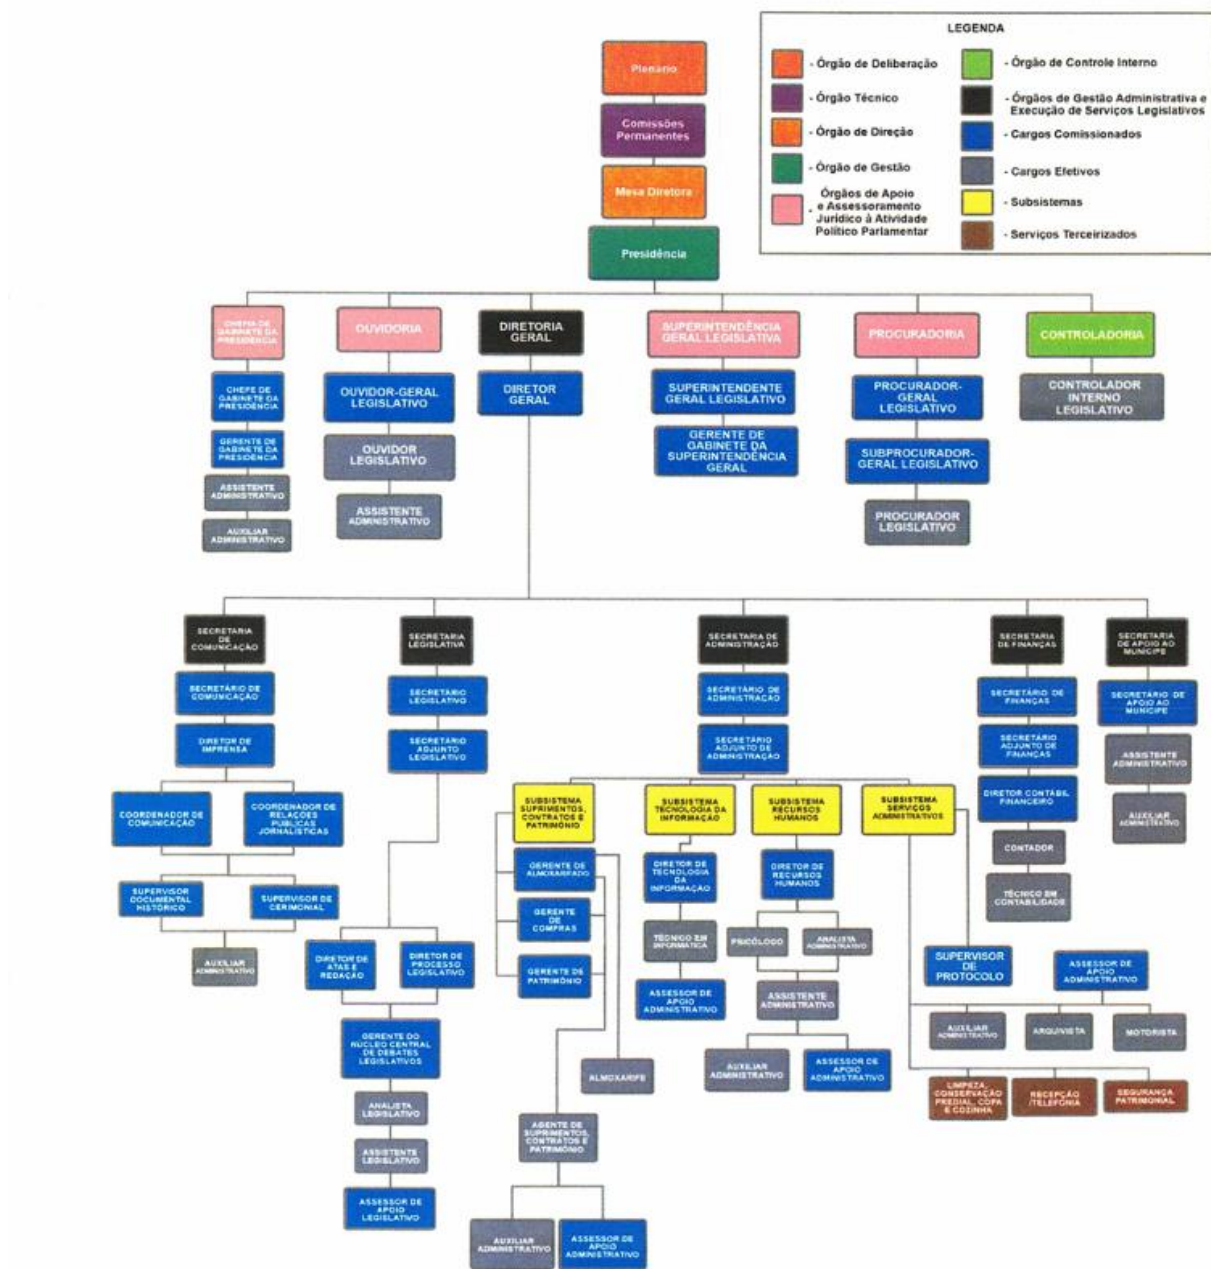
LEGENDA

- Órgão de Deliberação
- Órgão Técnico
- Órgão de Direção
- Órgão de Gestão
Órgãos de Apoio e Assessoramento Jurídico à Atividade Político Parlamentar
- Órgão de Controle Interno
- Órgãos de Gestão Administrativa e Execução de Serviços Legislativos
- Cargos Comissionados
- Cargos Efetivos
- Subsistemas
- Serviços Terceirizados

Plenário

Comissões Permanentes

Mesa Diretora

Presidência

CHEFIA DE GABINETE DA PRESIDÊNCIA
CHEFE DE GABINETE DA PRESIDÊNCIA
GERENTE DE GABINETE DA PRESIDÊNCIA
ASSISTENTE ADMINISTRATIVO
AUXILIAR ADMINISTRATIVO

OUVIDORIA
OUVIDOR-GERAL LEGISLATIVO
OUVIDOR LEGISLATIVO
ASSISTENTE ADMINISTRATIVO

DIRETORIA GERAL
DIRETOR GERAL

SUPERINTENDÊNCIA GERAL LEGISLATIVA
SUPERINTENDENTE GERAL LEGISLATIVO
GERENTE DE GABINETE DA SUPERINTENDÊNCIA GERAL

PROCURADORIA
PROCURADOR-GERAL LEGISLATIVO
SUBPROCURADOR-GERAL LEGISLATIVO
PROCURADOR LEGISLATIVO

CONTROLADORIA
CONTROLADOR INTERNO LEGISLATIVO

SECRETARIA DE COMUNICAÇÃO
SECRETÁRIO DE COMUNICAÇÃO
DIRETOR DE IMPRENSA
COORDENADOR DE COMUNICAÇÃO
COORDENADOR DE RELAÇÕES PÚBLICAS JORNALÍSTICAS
SUPERVISOR DOCUMENTAL HISTÓRICO
SUPERVISOR DE CERIMONIAL
AUXILIAR ADMINISTRATIVO

SECRETARIA LEGISLATIVA
SECRETÁRIO LEGISLATIVO
SECRETÁRIO ADJUNTO LEGISLATIVO
DIRETOR DE ATAS E REDAÇÃO
DIRETOR DE PROCESSO LEGISLATIVO
GERENTE DO NÚCLEO CENTRAL DE DEBATES LEGISLATIVOS
ANALISTA LEGISLATIVO
ASSISTENTE LEGISLATIVO
ASSESSOR DE APOIO LEGISLATIVO

SECRETARIA DE ADMINISTRAÇÃO
SECRETÁRIO DE ADMINISTRAÇÃO
SECRETÁRIO ADJUNTO DE ADMINISTRAÇÃO

SUBSISTEMA SUPRIMENTOS, CONTRATOS E PATRIMÔNIO
GERENTE DE ALMOXARIFADO
GERENTE DE COMPRAS
GERENTE DE PATRIMÔNIO
ALMOXARIFE
AGENTE DE SUPRIMENTOS, CONTRATOS E PATRIMÔNIO
AUXILIAR ADMINISTRATIVO
ASSESSOR DE APOIO ADMINISTRATIVO

SUBSISTEMA TECNOLOGIA DA INFORMAÇÃO
DIRETOR DE TECNOLOGIA DA INFORMAÇÃO
TÉCNICO EM INFORMÁTICA
ASSESSOR DE APOIO ADMINISTRATIVO

SUBSISTEMA RECURSOS HUMANOS
DIRETOR DE RECURSOS HUMANOS
PSICÓLOGO
ANALISTA ADMINISTRATIVO
ASSISTENTE ADMINISTRATIVO
AUXILIAR ADMINISTRATIVO
ASSESSOR DE APOIO ADMINISTRATIVO

SUBSISTEMA SERVIÇOS ADMINISTRATIVOS
SUPERVISOR DE PROTOCOLO
ASSESSOR DE APOIO ADMINISTRATIVO
AUXILIAR ADMINISTRATIVO
ARQUIVISTA
MOTORISTA
LIMPEZA, CONSERVAÇÃO PREDIAL, COPA E COZINHA
RECEPÇÃO /TELEFONIA
SEGURANÇA PATRIMONIAL

SECRETARIA DE FINANÇAS
SECRETÁRIO DE FINANÇAS
SECRETÁRIO ADJUNTO DE FINANÇAS
DIRETOR CONTÁBIL FINANCEIRO
CONTADOR
TÉCNICO EM CONTABILIDADE

SECRETARIA DE APOIO AO MUNÍCIPE
SECRETÁRIO DE APOIO AO MUNÍCIPE
ASSISTENTE ADMINISTRATIVO
AUXILIAR ADMINISTRATIVO